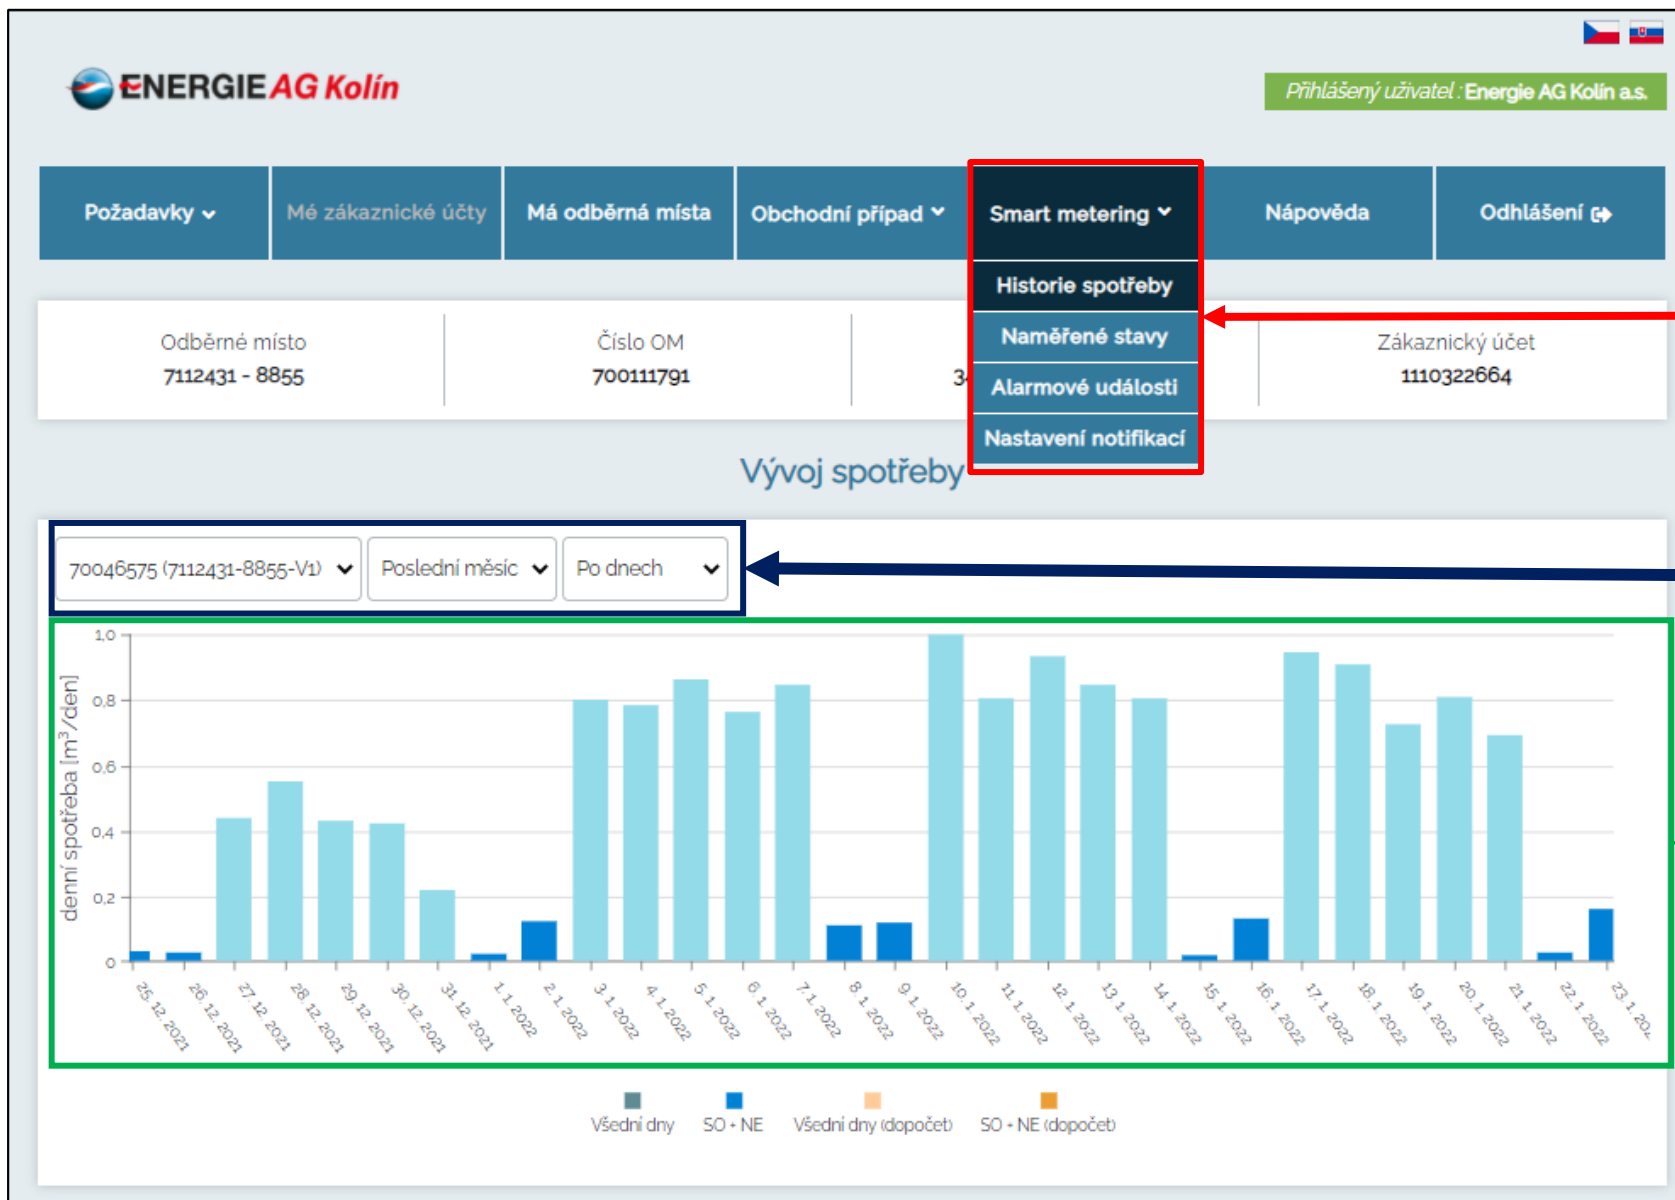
ENERGIE AG Kolín

Přihlášený uživatel : Energie AG Kolín a.s.

Požadavky | Mé zákaznické účty | Má odběrná místa | Obchodní případ | Smart metering | Nápověda | Odhlášení

Historie spotřeby
Naměřené stavy
Alarmové události
Nastavení notifikací

Odběrné místo
7112431 - 8855

Číslo OM
700111791

3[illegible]

Zákaznický účet
1110322664

Vývoj spotřeby

70046575 (7112431-8855-V1) | Poslední měsíc | Po dnech

denní spotřeba [m$^3$/den]

1,0
0,8
0,6
0,4
0,2
0

25. 12. 2021, 26. 12. 2021, 27. 12. 2021, 28. 12. 2021, 29. 12. 2021, 30. 12. 2021, 31. 12. 2021, 1. 1. 2022, 2. 1. 2022, 3. 1. 2022, 4. 1. 2022, 5. 1. 2022, 6. 1. 2022, 7. 1. 2022, 8. 1. 2022, 9. 1. 2022, 10. 1. 2022, 11. 1. 2022, 12. 1. 2022, 13. 1. 2022, 14. 1. 2022, 15. 1. 2022, 16. 1. 2022, 17. 1. 2022, 18. 1. 2022, 19. 1. 2022, 20. 1. 2022, 21. 1. 2022, 22. 1. 2022, 23. 1. 20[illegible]

Všední dny | SO - NE | Všední dny (dopočet) | SO - NE (dopočet)